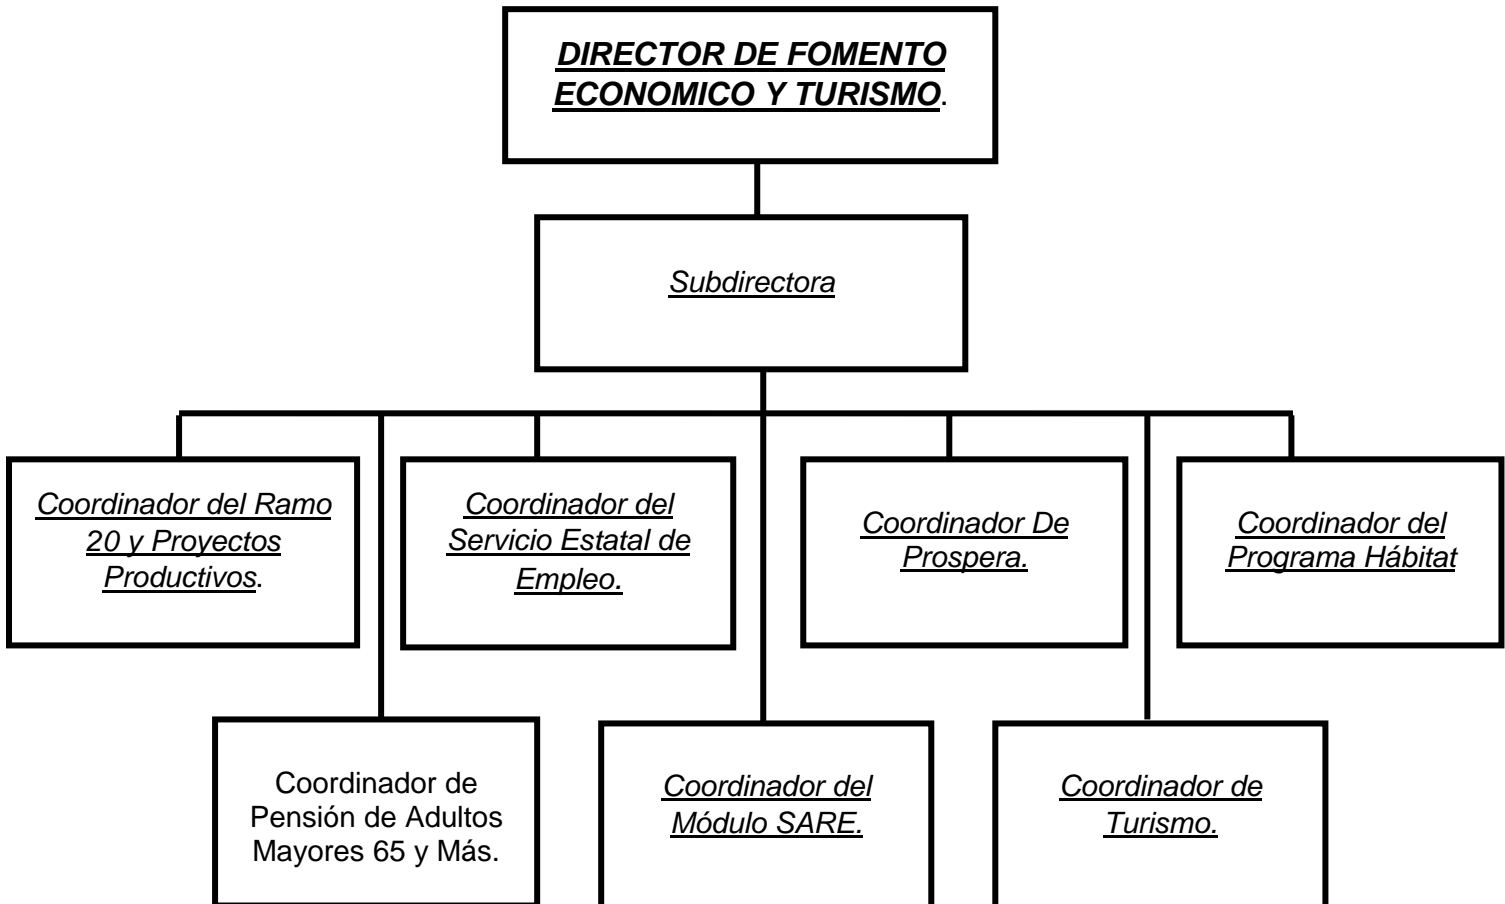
DIRECTOR DE FOMENTO ECONOMICO Y TURISMO.

Subdirectora

Coordinador del Ramo 20 y Proyectos Productivos.

Coordinador del Servicio Estatal de Empleo.

Coordinador De Prospera.

Coordinador del Programa Hábitat

Coordinador de Pensión de Adultos Mayores 65 y Más.

Coordinador del Módulo SARE.

Coordinador de Turismo.